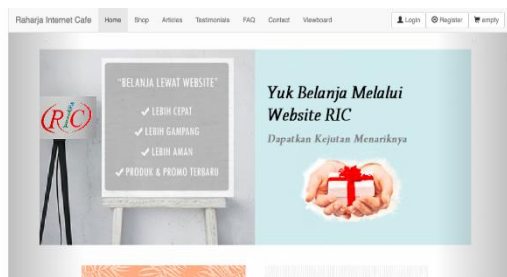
Raharja Internet Cafe Home Shop Articles Testimonials FAQ Contact Viewboard

Login Register empty

RIC

"BELANJA LEWAT WEBSITE"

✔ LEBIH CEPAT

✔ LEBIH GAMPANG

✔ LEBIH AMAN

✔ PRODUK & PROMO TERBARU

Yuk Belanja Melalui Website RIC

Dapatkan Kejutan Menariknya